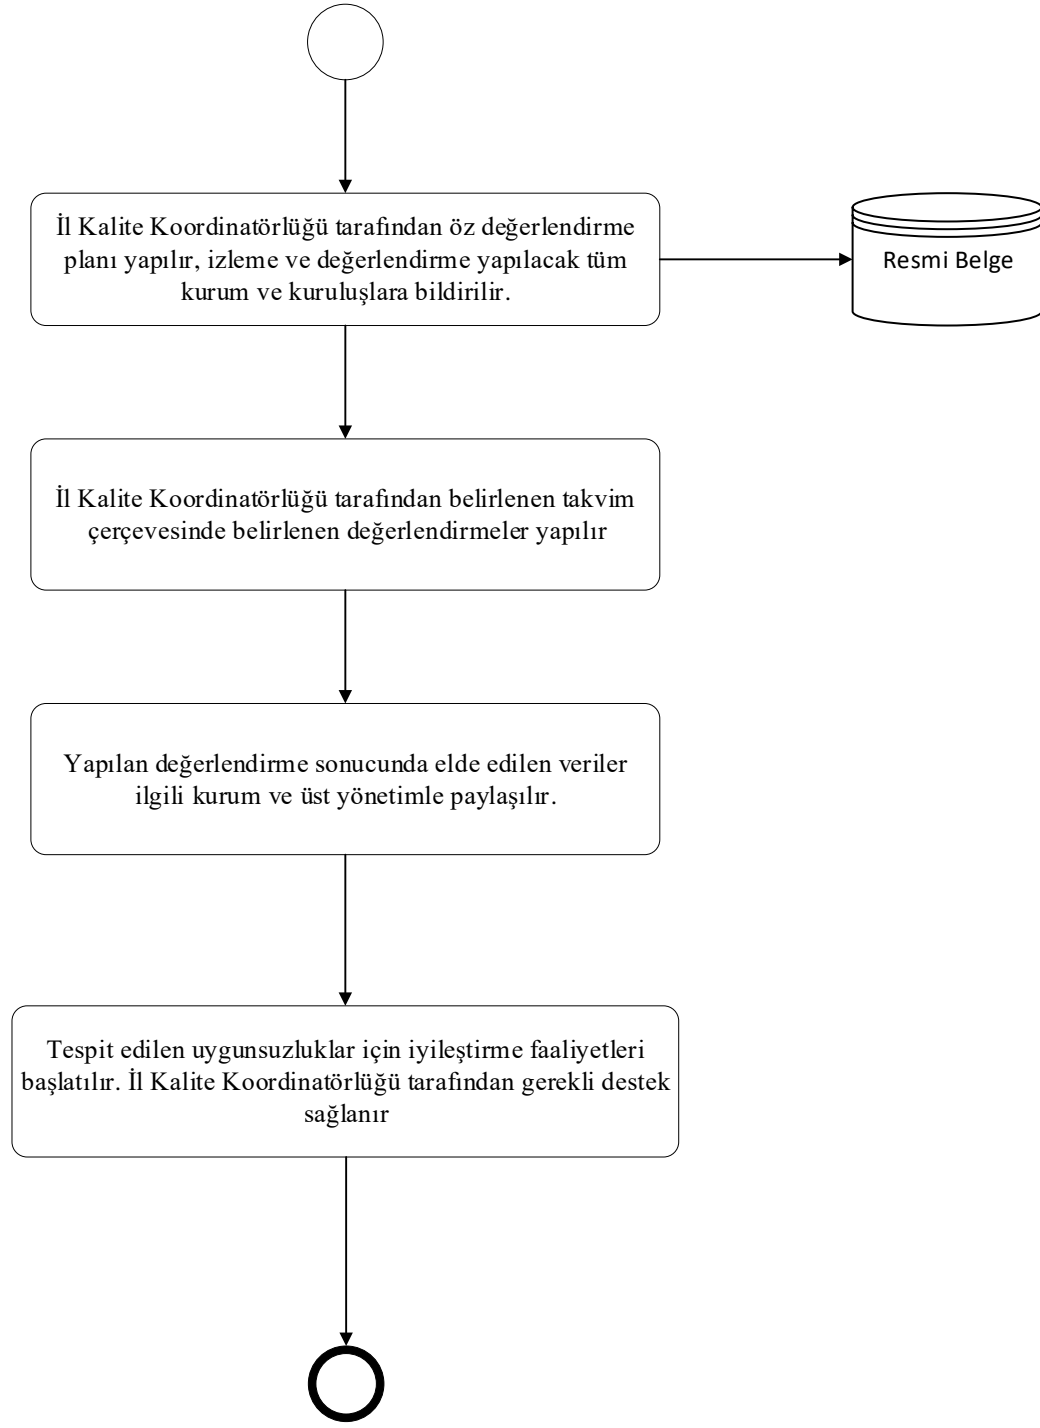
İl Kalite Koordinatörlüğü tarafından öz değerlendirme planı yapılır, izleme ve değerlendirme yapılacak tüm kurum ve kuruluşlara bildirilir.

Resmi Belge

İl Kalite Koordinatörlüğü tarafından belirlenen takvim çerçevesinde belirlenen değerlendirmeler yapılır

Yapılan değerlendirme sonucunda elde edilen veriler ilgili kurum ve üst yönetimle paylaşılır.

Tespit edilen uygunsuzluklar için iyileştirme faaliyetleri başlatılır. İl Kalite Koordinatörlüğü tarafından gerekli destek sağlanır